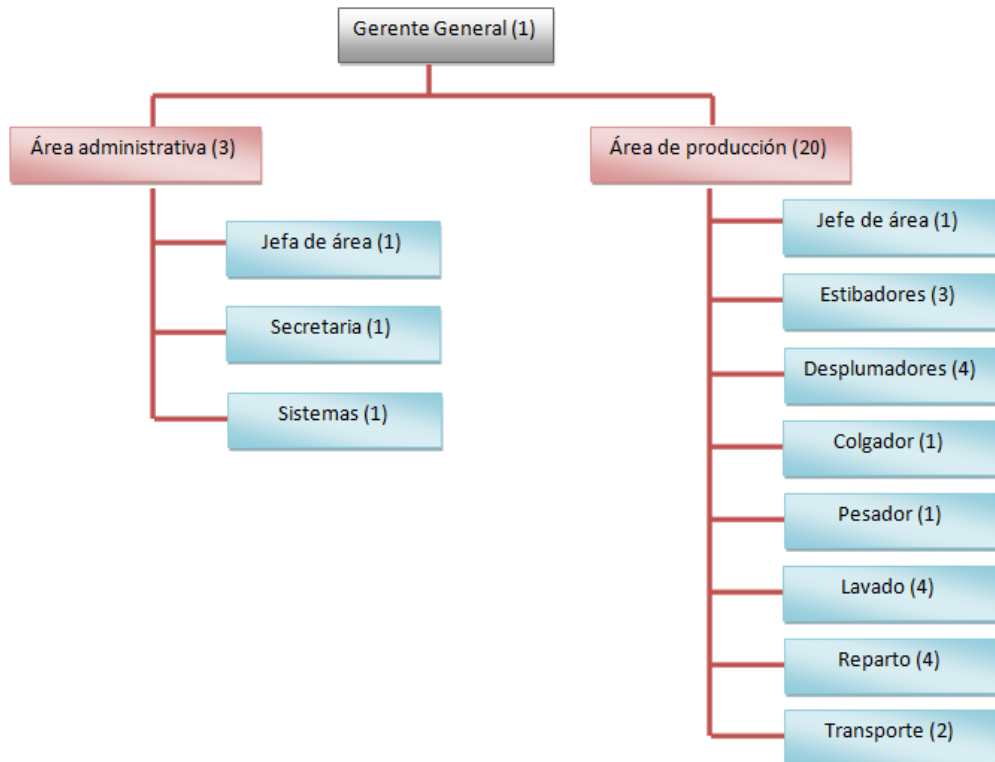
Gerente General (1)

Área administrativa (3)

Jefa de área (1)

Secretaria (1)

Sistemas (1)

Área de producción (20)

Jefe de área (1)

Estibadores (3)

Desplumadores (4)

Colgador (1)

Pesador (1)

Lavado (4)

Reparto (4)

Transporte (2)